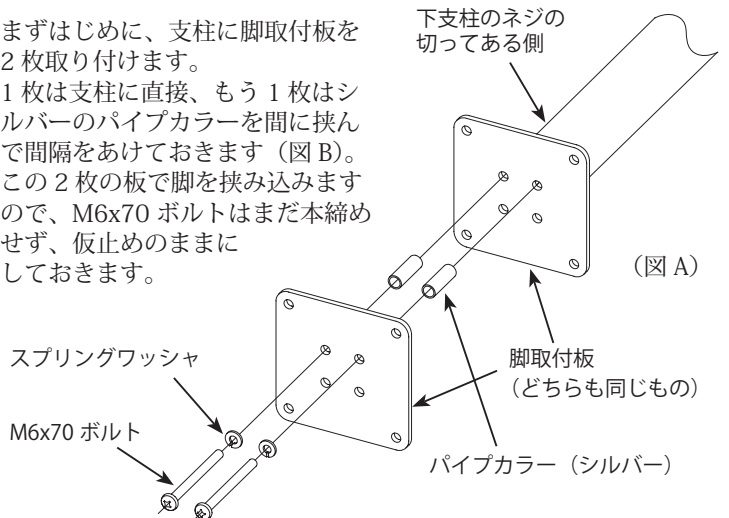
まずはじめに、支柱に脚取付板を2枚取り付けます。
1枚は支柱に直接、もう1枚はシルバーのパイプカラーを間に挟んで間隔をあけておきます（図B）。この2枚の板で脚を挟み込みますので、M6x70ボルトはまだ本締めせず、仮止めのままにしておきます。

下支柱のネジの切ってある側

（図A）

スプリングワッシャ

M6x70ボルト

脚取付板
（どちらも同じもの）

パイプカラー（シルバー）